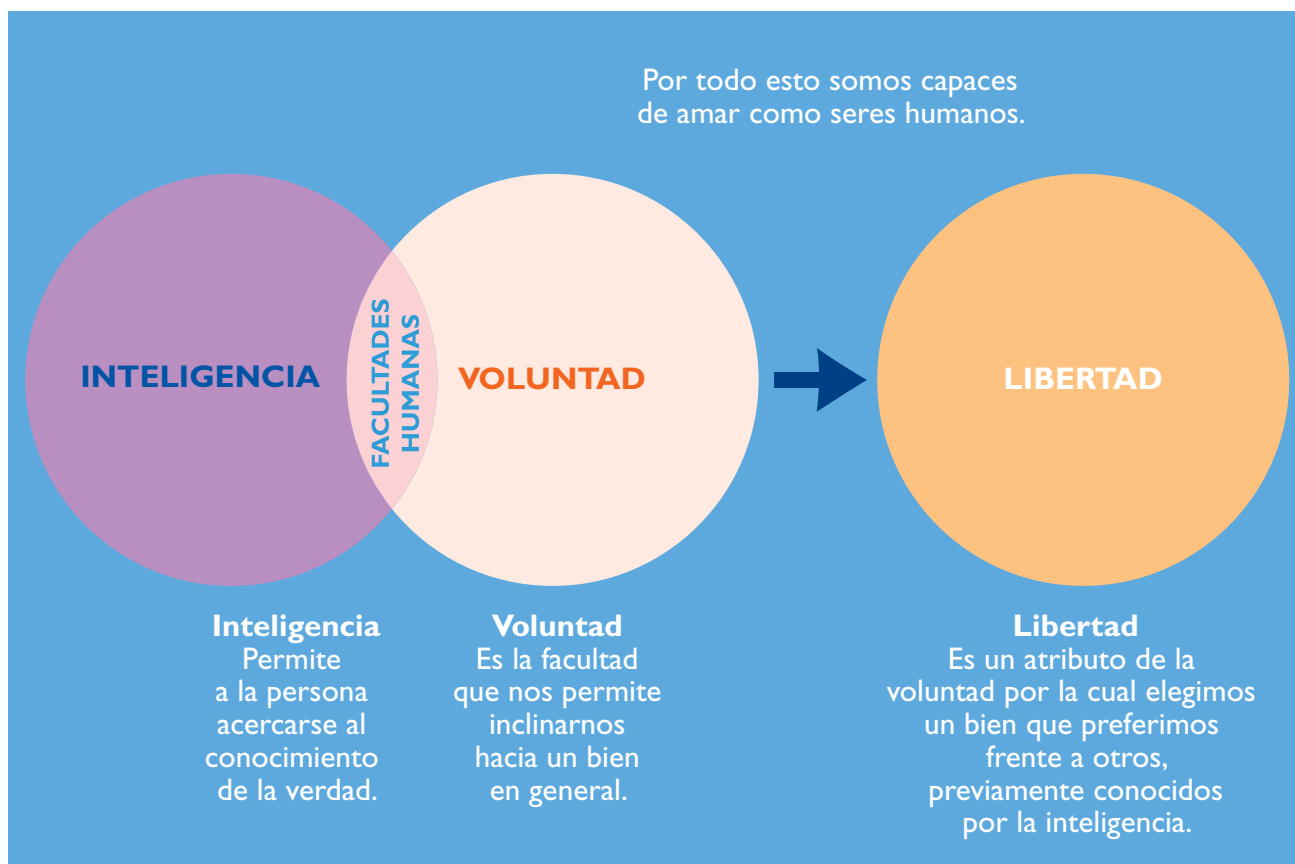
Por todo esto somos capaces de amar como seres humanos.

INTELIGENCIA

FACULTADES HUMANAS

VOLUNTAD

LIBERTAD

**Inteligencia**
Permite a la persona acercarse al conocimiento de la verdad.

**Voluntad**
Es la facultad que nos permite inclinarnos hacia un bien en general.

**Libertad**
Es un atributo de la voluntad por la cual elegimos un bien que preferimos frente a otros, previamente conocidos por la inteligencia.